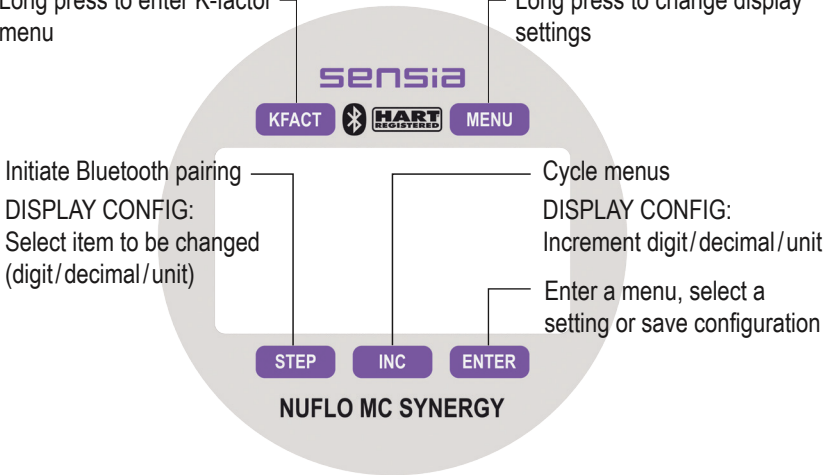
Long press to enter K-factor menu

Long press to change display settings

sensia

KFACT

HART REGISTERED

MENU

Initiate Bluetooth pairing
DISPLAY CONFIG:
Select item to be changed (digit/decimal/unit)

Cycle menus
DISPLAY CONFIG:
Increment digit/decimal/unit

Enter a menu, select a setting or save configuration

STEP

INC

ENTER

NUFLO MC SYNERGY